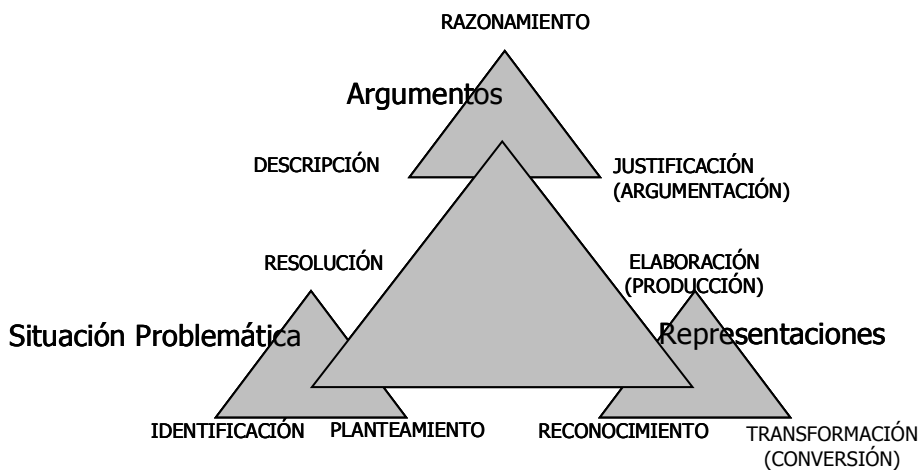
RAZONAMIENTO

Argumentos

DESCRIPCIÓN

JUSTIFICACIÓN (ARGUMENTACIÓN)

RESOLUCIÓN

ELABORACIÓN (PRODUCCIÓN)

Situación Problemática

Representaciones

IDENTIFICACIÓN

PLANTEAMIENTO

RECONOCIMIENTO

TRANSFORMACIÓN (CONVERSIÓN)